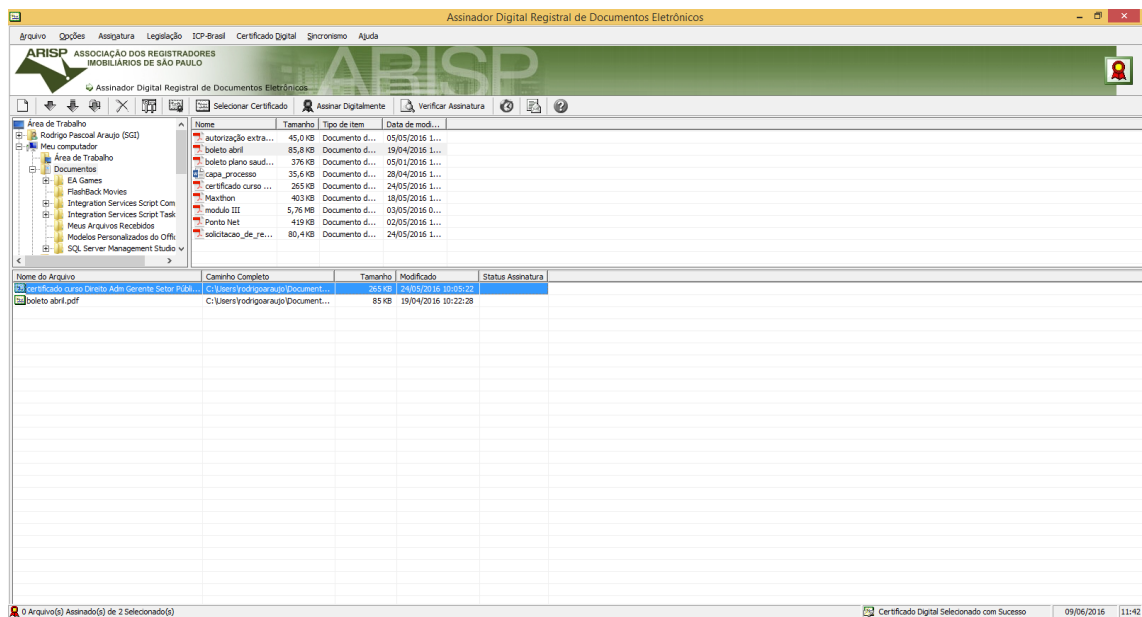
Assinador Digital Registral de Documentos Eletrônicos

Arquivo Opções Assinatura Legislação ICP-Brasil Certificado Digital Sincronismo Ajuda

ARISP ASSOCIAÇÃO DOS REGISTRADORES IMOBILIÁRIOS DE SÃO PAULO

Assinador Digital Registral de Documentos Eletrônicos

ARISP

Selecionar Certificado Assinar Digitalmente Verificar Assinatura

Área de Trabalho
Rodrigo Pascoal Araujo (SGI)
Meu computador
Área de Trabalho
Documentos
EA Games
FlashBack Movies
Integration Services Script Com
Integration Services Script Task
Meus Arquivos Recebidos
Modelos Personalizados do Offic
SQL Server Management Studio

| Nome | Tamanho | Tipo de item | Data de modi... |
|---|---|---|---|
| autorização extra... | 45,0 KB | Documento d... | 05/05/2016 1... |
| boleto abril | 85,8 KB | Documento d... | 19/04/2016 1... |
| boleto plano saud... | 376 KB | Documento d... | 05/01/2016 1... |
| capa_processo | 35,6 KB | Documento d... | 28/04/2016 1... |
| certificado curso ... | 265 KB | Documento d... | 24/05/2016 1... |
| Maxthon | 403 KB | Documento d... | 18/05/2016 1... |
| modulo III | 5,76 MB | Documento d... | 03/05/2016 0... |
| Ponto Net | 419 KB | Documento d... | 02/05/2016 1... |
| solicitacao_de_re... | 80,4 KB | Documento d... | 24/05/2016 1... |

| Nome do Arquivo | Caminho Completo | Tamanho | Modificado | Status Assinatura |
|---|---|---|---|---|
| certificado curso Direito Adm Gerente Setor Públi... | C:\Users\rodrigoaraujo\Document... | 265 KB | 24/05/2016 10:05:22 | |
| boleto abril.pdf | C:\Users\rodrigoaraujo\Document... | 85 KB | 19/04/2016 10:22:28 | |

0 Arquivo(s) Assinado(s) de 2 Selecionado(s)
Certificado Digital Selecionado com Sucesso 09/06/2016 11:42